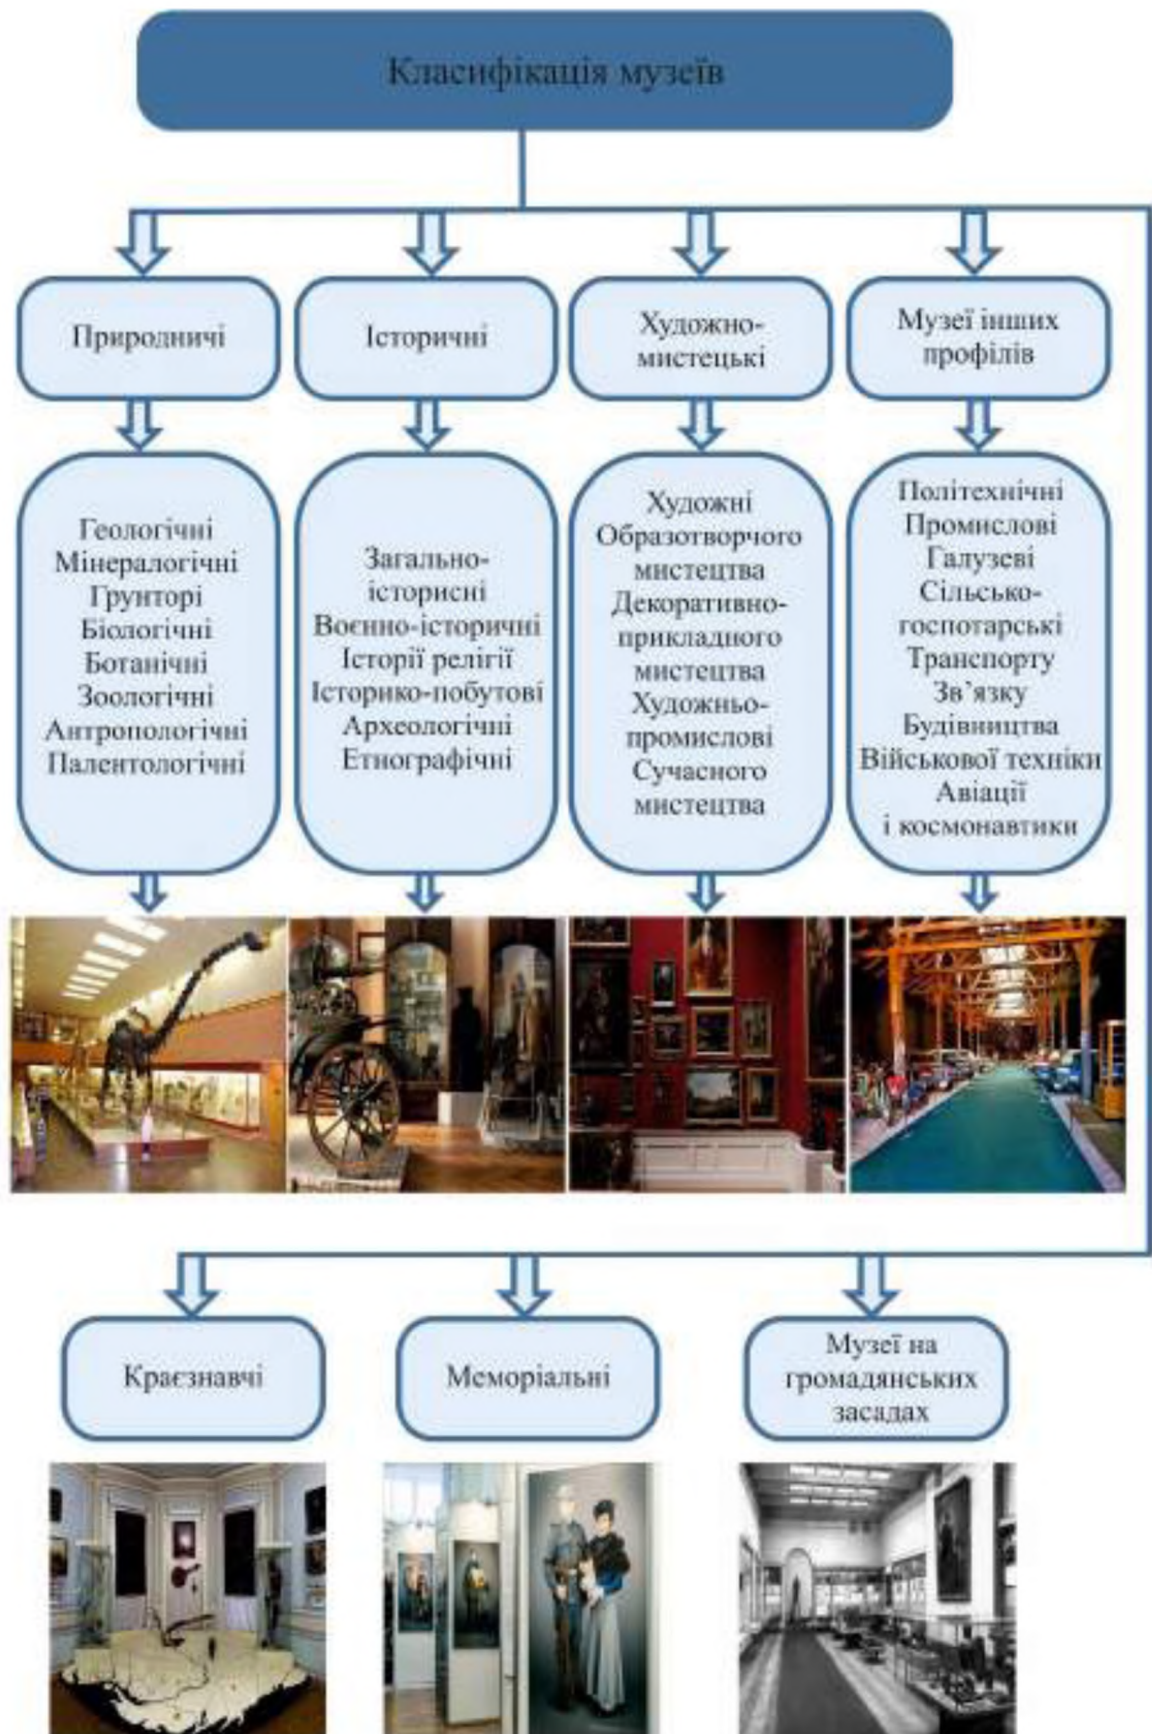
Класифікація музеїв

Природничі

Історичні

Художньо-мистецькі

Музеї інших профілів

Геологічні
Мінералогічні
Грунторі
Біологічні
Ботанічні
Зоологічні
Антропологічні
Палентологічні

Загально-історисні
Воєнно-історичні
Історії релігії
Історико-побутові
Археологічні
Етнографічні

Художні
Образотворчого мистецтва
Декоративно-прикладного мистецтва
Художньо-промислові
Сучасного мистецтва

Політехнічні
Промислові
Галузеві
Сільсько-господарські
Транспорту
Зв'язку
Будівництва
Військової техніки
Авіації і космонавтики

Краєзнавчі

Меморіальні

Музеї на громадянських засадах